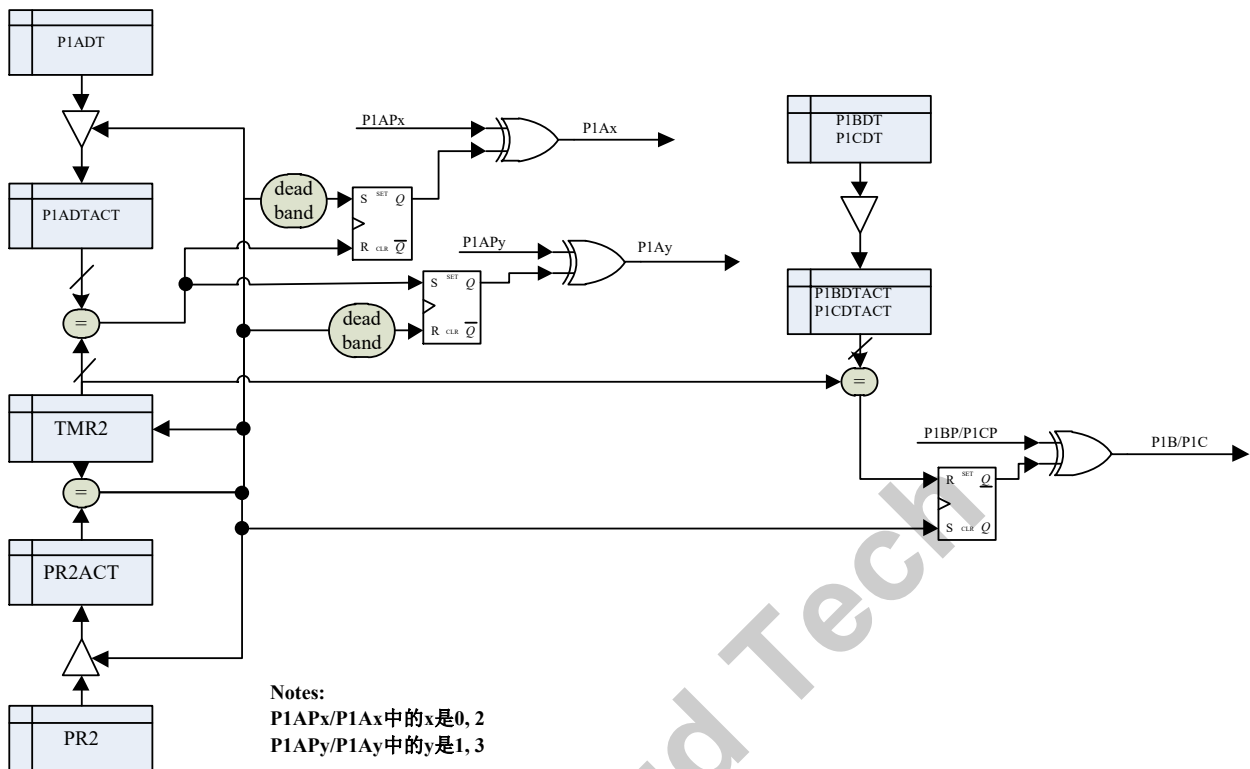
P1ADT

P1APx

P1Ax

P1BDT
P1CDT

dead band

S SET Q

R CLR $\overline{Q}$

P1ADTACT

P1APy

P1Ay

S SET Q

R CLR $\overline{Q}$

dead band

P1BDTACT
P1CDTACT

=

=

TMR2

P1BP/P1CP

P1B/P1C

=

R SET Q

S CLR Q

PR2ACT

PR2

Notes:
P1APx/P1Ax中的x是0, 2
P1APy/P1Ay中的y是1, 3

Tech